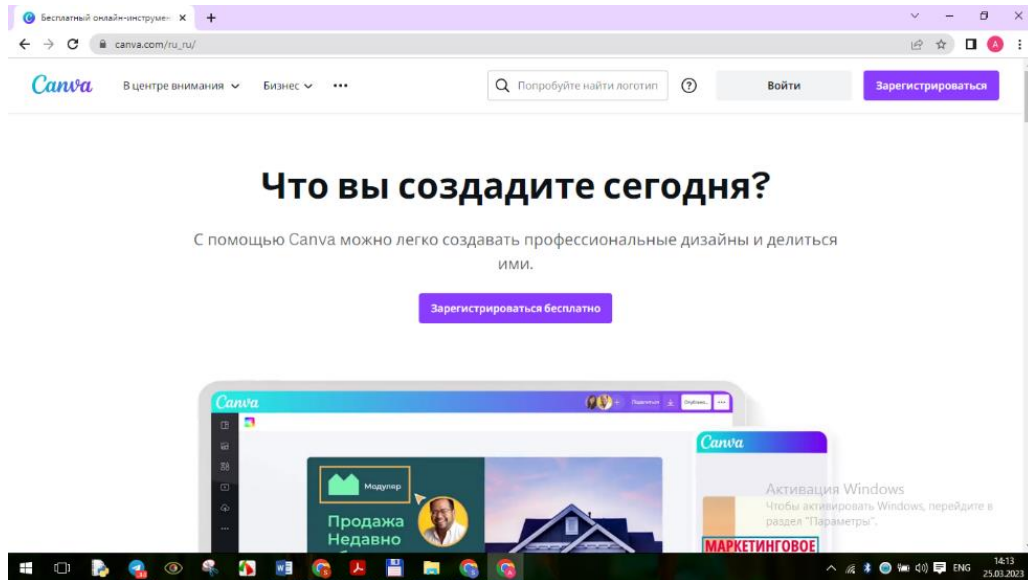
Бесплатный онлайн-инструмен ×
+
canva.com/ru_ru/
Canva
В центре внимания
Бизнес
•••
Попробуйте найти логотип
?
Войти
Зарегистрироваться

Что вы создадите сегодня?

С помощью Canva можно легко создавать профессиональные дизайны и делиться ими.

Зарегистрироваться бесплатно

Canva
Canva
Модуляр
Продажа
Недавно
МАРКЕТИНГОВОЕ

Активация Windows
Чтобы активировать Windows, перейдите в раздел "Параметры".

ENG
14:13
25.03.2023